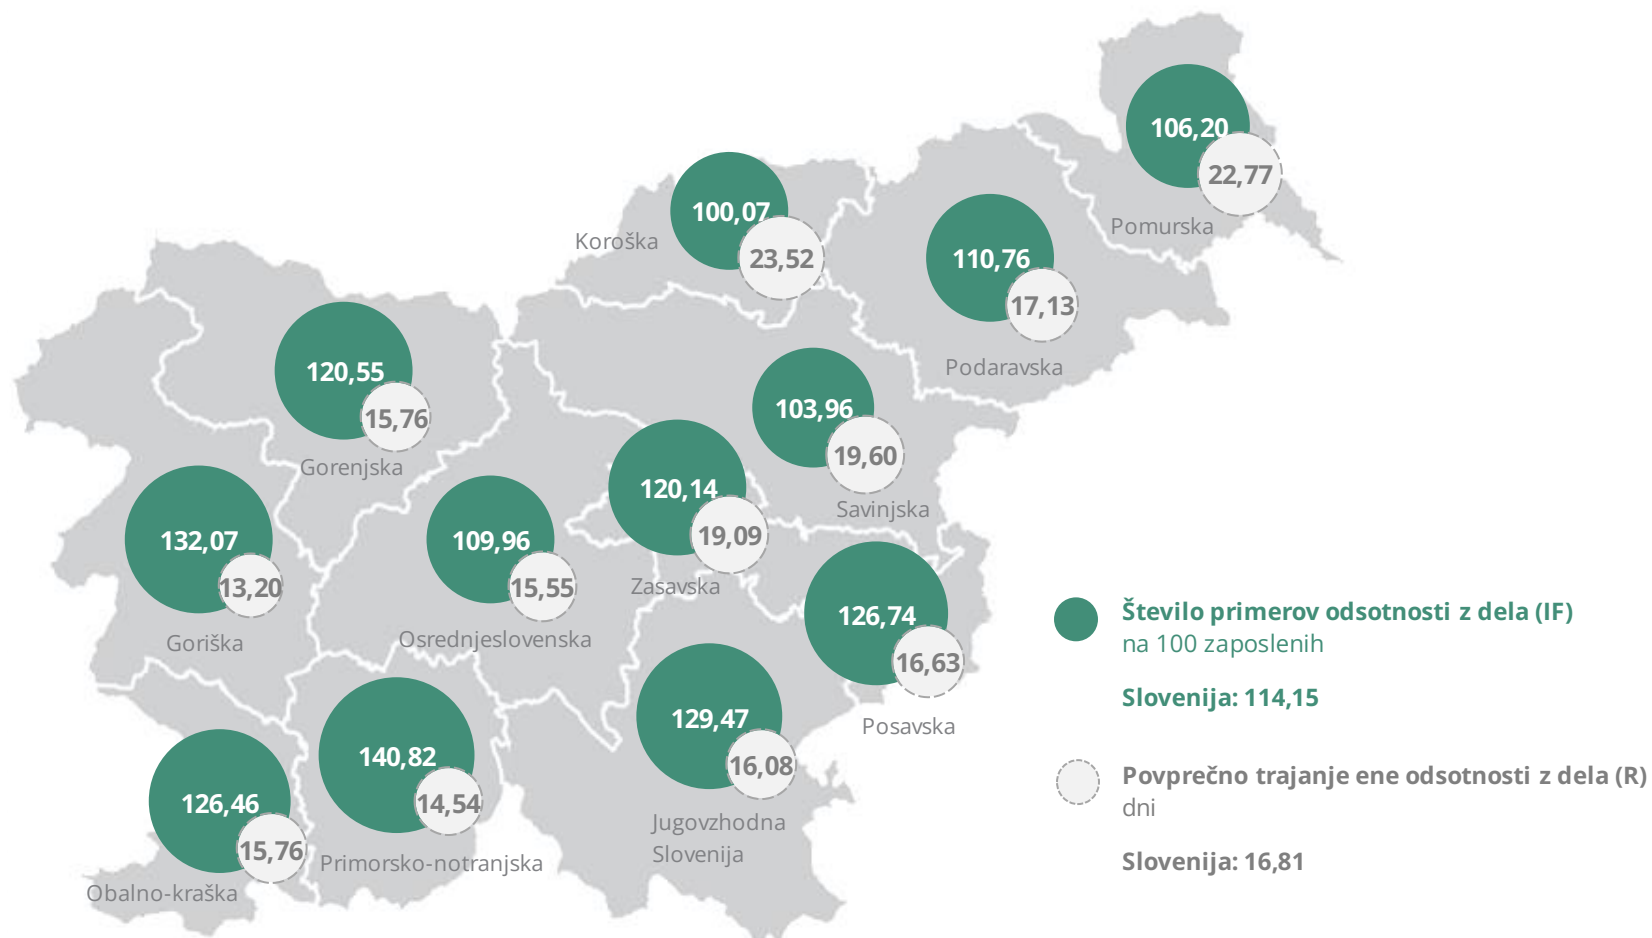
106,20
22,77
Pomurska

100,07
23,52
Koroška

110,76
17,13
Podaravska

120,55
15,76
Gorenjska

103,96
19,60
Savinjska

120,14
19,09
Zasavska

132,07
13,20
Goriška

109,96
15,55
Osrednjeslovenska

126,74
16,63
Posavska

129,47
16,08
Jugovzhodna Slovenija

140,82
14,54
Primorsko-notranjska

126,46
15,76
Obalno-kraška

Število primerov odsotnosti z dela (IF) na 100 zaposlenih

Slovenija: 114,15

Povprečno trajanje ene odsotnosti z dela (R) dni

Slovenija: 16,81